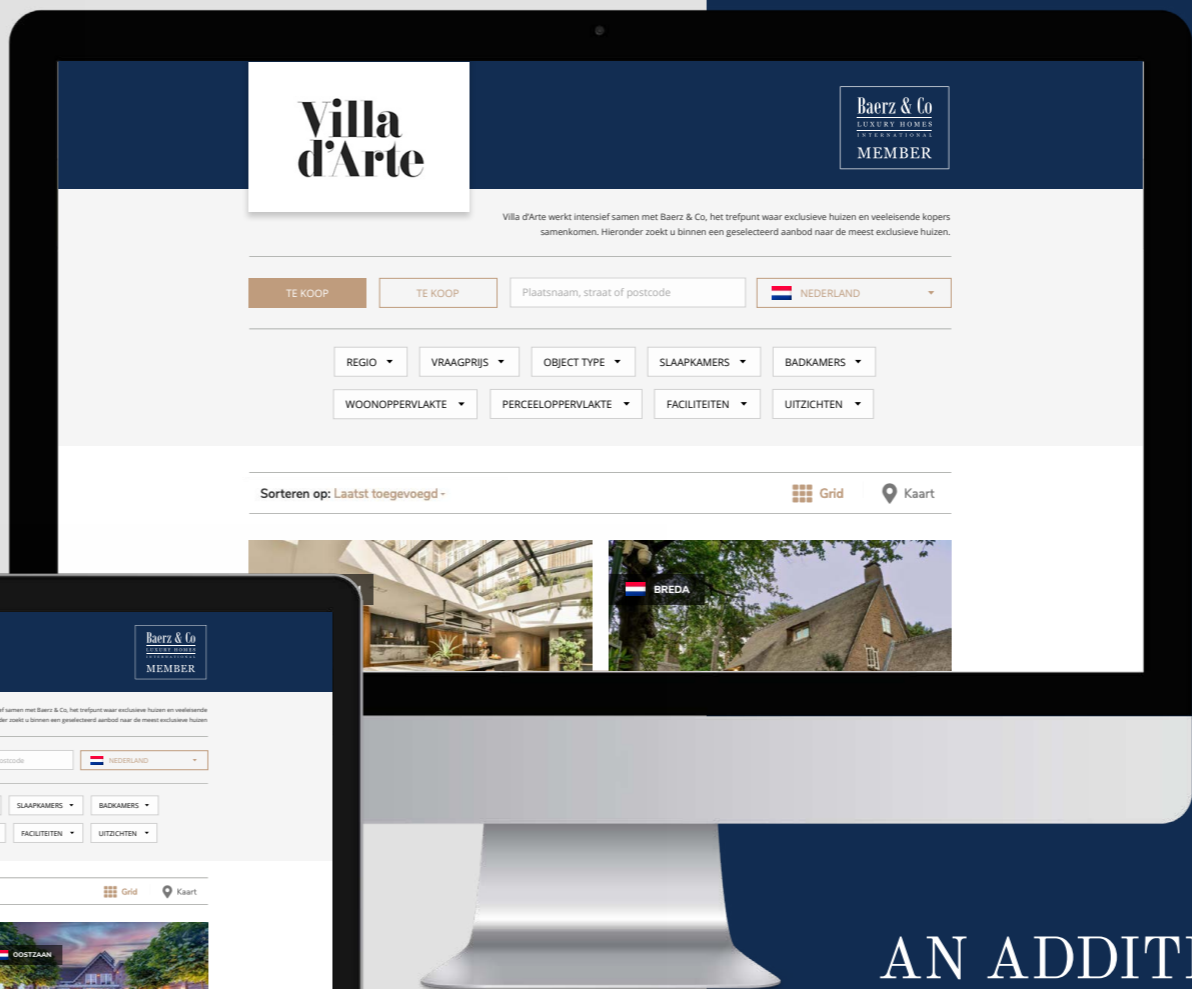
Villa d'Arte

Baerz & Co
LUXURY HOMES
INTERNATIONAL
MEMBER

Villa d'Arte werkt intensief samen met Baerz & Co, het trefpunt waar exclusieve huizen en veeleisende kopers samenkomen. Hieronder zoekt u binnen een geselecteerd aanbod naar de meest exclusieve huizen.

TE KOOP
TE KOOP
Plaatsnaam, straat of postcode
NEDERLAND

REGIO
VRAAGPRIJS
OBJECT TYPE
SLAAPKAMERS
BADKAMERS
WOONOPPERVLAKTE
PERCEELOPPERVLAKTE
FACILITEITEN
UITZICHTEN

Sorteren op: Laatst toegevoegd -
Grid
Kaart

BREDA

Baerz & Co
LUXURY HOMES
INTERNATIONAL
MEMBER

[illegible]ief samen met Baerz & Co, het trefpunt waar exclusieve huizen en veeleisende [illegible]der zoekt u binnen een geselecteerd aanbod naar de meest exclusieve huizen

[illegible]ostcode
NEDERLAND

SLAAPKAMERS
BADKAMERS
FACILITEITEN
UITZICHTEN

Grid
Kaart

OOSTZAAN

AN ADDITI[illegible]